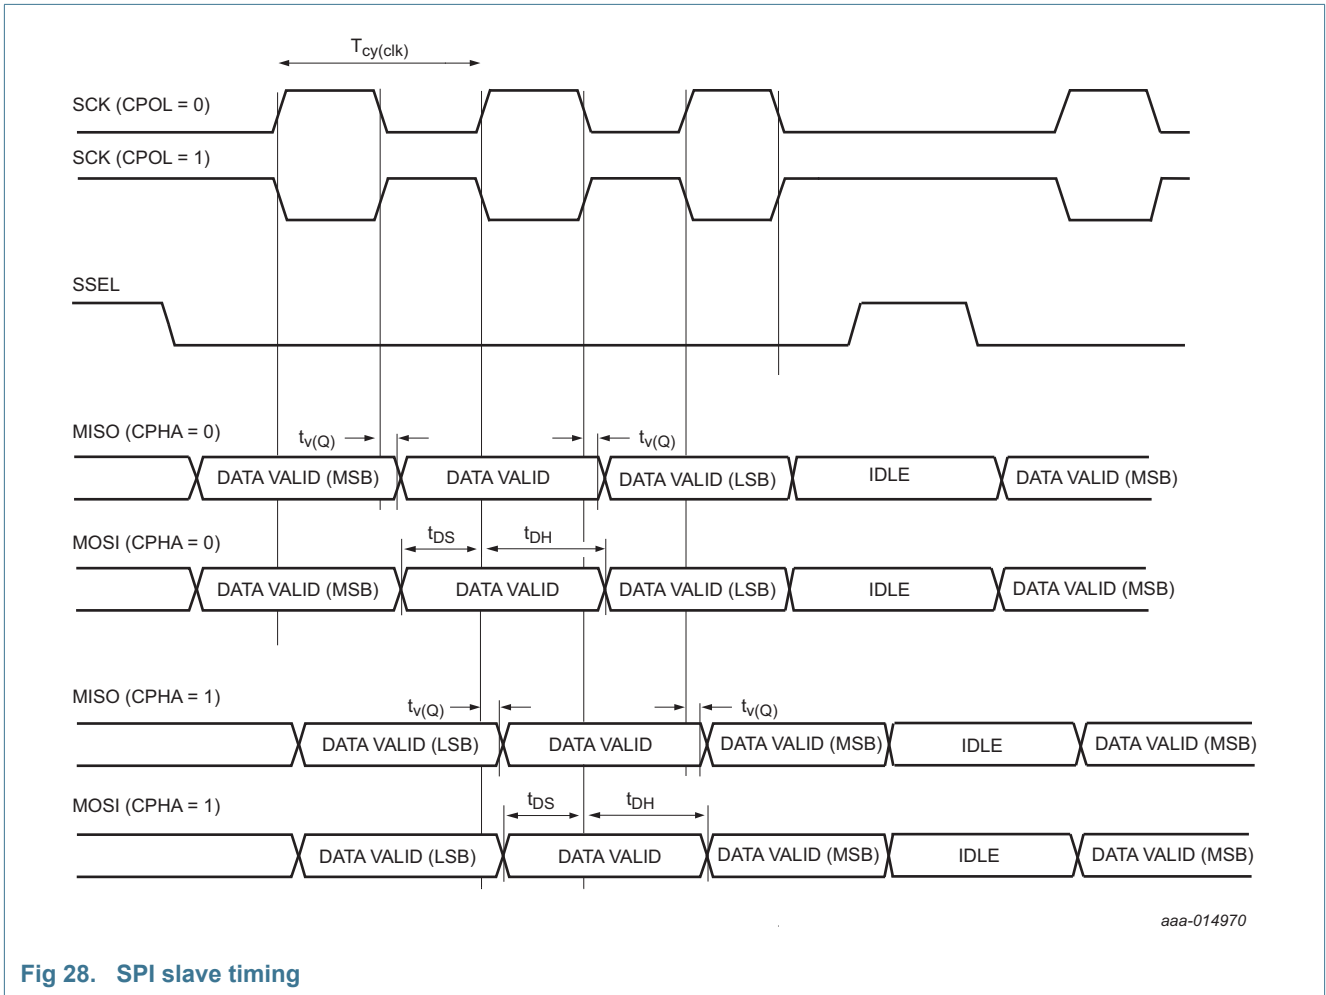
$T_{cy(clk)}$

SCK (CPOL = 0)

SCK (CPOL = 1)

SSEL

MISO (CPHA = 0)

$t_{v(Q)}$

$t_{v(Q)}$

DATA VALID (MSB) DATA VALID DATA VALID (LSB) IDLE DATA VALID (MSB)

MOSI (CPHA = 0)

$t_{DS}$

$t_{DH}$

DATA VALID (MSB) DATA VALID DATA VALID (LSB) IDLE DATA VALID (MSB)

MISO (CPHA = 1)

$t_{v(Q)}$

$t_{v(Q)}$

DATA VALID (LSB) DATA VALID DATA VALID (MSB) IDLE DATA VALID (MSB)

MOSI (CPHA = 1)

$t_{DS}$

$t_{DH}$

DATA VALID (LSB) DATA VALID DATA VALID (MSB) IDLE DATA VALID (MSB)

aaa-014970

Fig 28. SPI slave timing